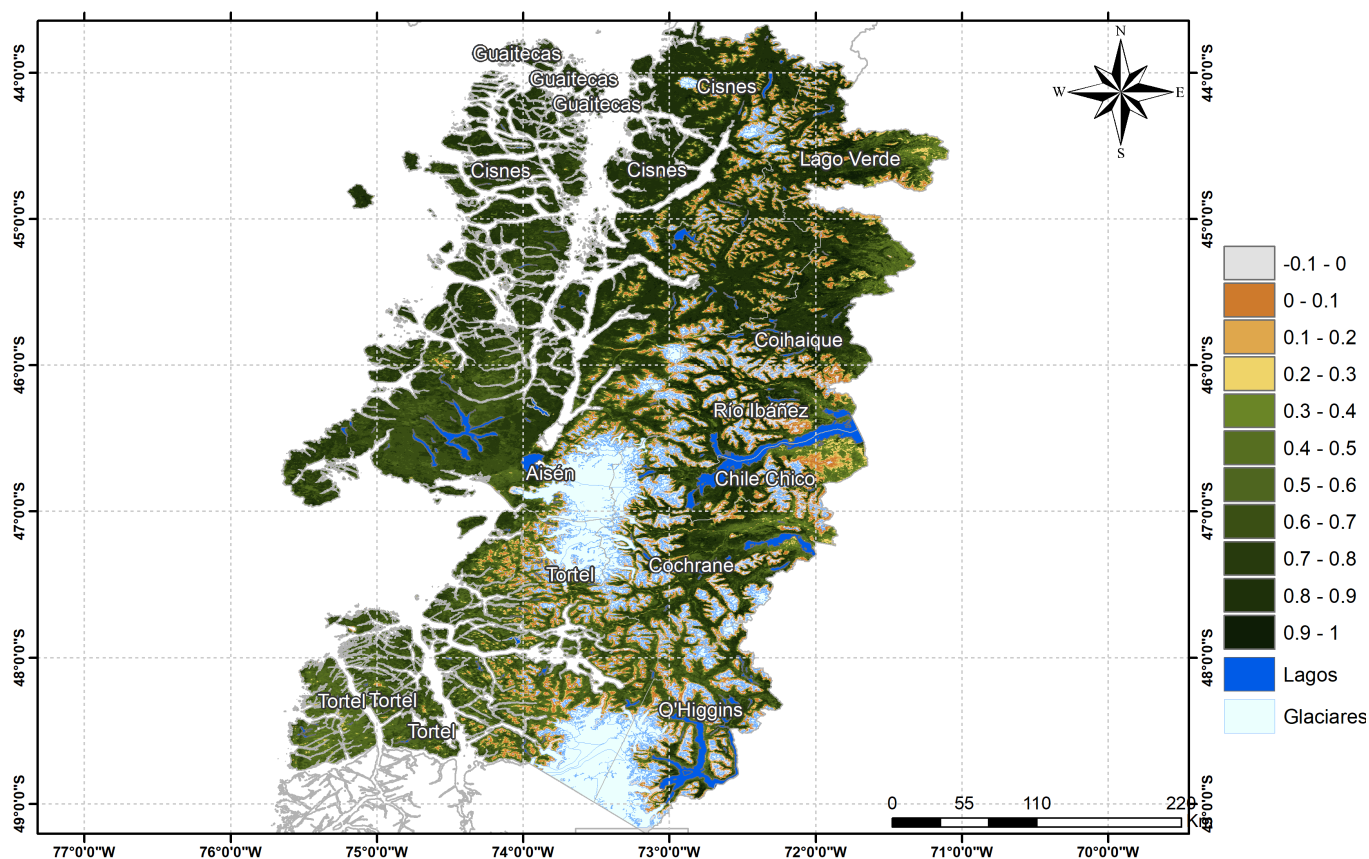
44°0'0"S
45°0'0"S
46°0'0"S
47°0'0"S
48°0'0"S
49°0'0"S

44°0'0"S
45°0'0"S
46°0'0"S
47°0'0"S
48°0'0"S
49°0'0"S

N
W
E
S

Guaitecas
Guaitecas
Guaitecas
Cisnes
Cisnes
Cisnes
Lago Verde
Coihaique
Río Ibañez
Aisén
Chile Chico
Cochrane
Tortel
Tortel Tortel
Tortel
O'Higgins

-0.1 - 0
0 - 0.1
0.1 - 0.2
0.2 - 0.3
0.3 - 0.4
0.4 - 0.5
0.5 - 0.6
0.6 - 0.7
0.7 - 0.8
0.8 - 0.9
0.9 - 1
Lagos
Glaciares

0 55 110 220
Km

77°0'0"W
76°0'0"W
75°0'0"W
74°0'0"W
73°0'0"W
72°0'0"W
71°0'0"W
70°0'0"W